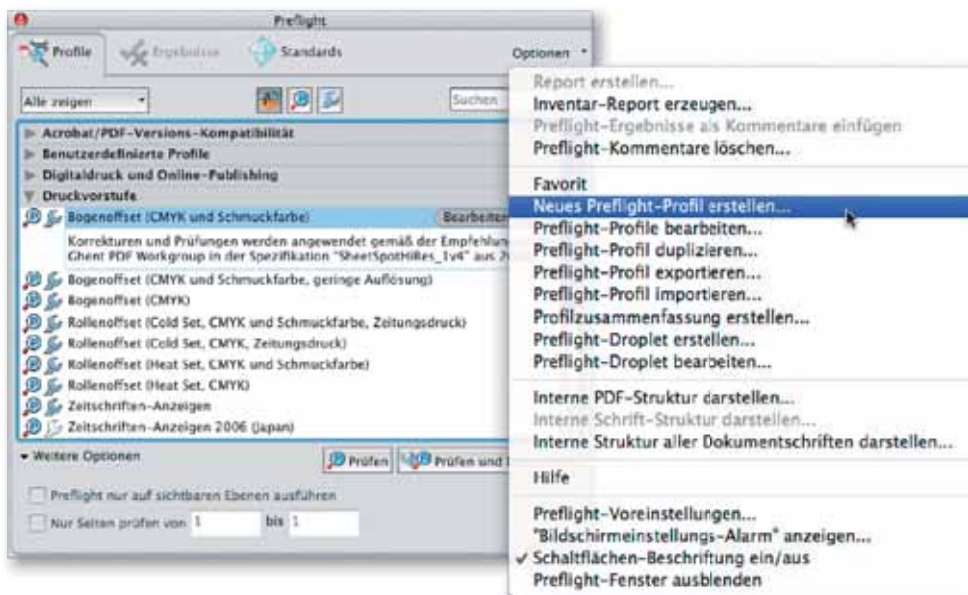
Preflight

Profile Ergebnisse Standards Optionen

Alle zeigen

Suchen

Acrobat/PDF-Versions-Kompatibilität
Benutzerdefinierte Profile
Digitaldruck und Online-Publishing
Druckvorstufe
Bogenoffset (CMYK und Schmuckfarbe) Bearbeiten
Korrekturen und Prüfungen werden angewendet gemäß der Empfehlun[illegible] Ghent PDF Workgroup in der Spezifikation "SheetSpotHiRes_1v4" aus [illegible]
Bogenoffset (CMYK und Schmuckfarbe, geringe Auflösung)
Bogenoffset (CMYK)
Rollenoffset (Cold Set, CMYK und Schmuckfarbe, Zeitungsdruck)
Rollenoffset (Cold Set, CMYK, Zeitungsdruck)
Rollenoffset (Heat Set, CMYK und Schmuckfarbe)
Rollenoffset (Heat Set, CMYK)
Zeitschriften-Anzeigen
Zeitschriften-Anzeigen 2006 (Japan)

Weitere Optionen

Prüfen Prüfen und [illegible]

Preflight nur auf sichtbaren Ebenen ausführen

Nur Seiten prüfen von 1 bis 1

Report erstellen...
Inventar-Report erzeugen...
Preflight-Ergebnisse als Kommentare einfügen
Preflight-Kommentare löschen...

Favorit
Neues Preflight-Profil erstellen...
Preflight-Profile bearbeiten...
Preflight-Profil duplizieren...
Preflight-Profil exportieren...
Preflight-Profil importieren...
Profilzusammenfassung erstellen...
Preflight-Droplet erstellen...
Preflight-Droplet bearbeiten...

Interne PDF-Struktur darstellen...
Interne Schrift-Struktur darstellen...
Interne Struktur aller Dokumentschriften darstellen...

Hilfe

Preflight-Voreinstellungen...
"Bildschirmeinstellungs-Alarm" anzeigen...
✓ Schaltflächen-Beschriftung ein/aus
Preflight-Fenster ausblenden